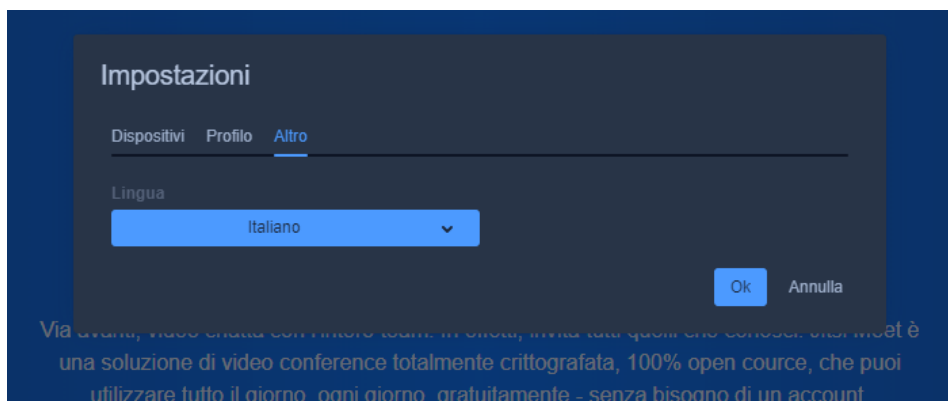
Impostazioni

Dispositivi Profilo Altro

Lingua

Italiano

Ok Annulla

Via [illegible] video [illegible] con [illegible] team. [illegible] invita tutti quelli che conosci. Jitsi Meet è una soluzione di video conference totalmente crittografata, 100% open cource, che puoi utilizzare tutto il giorno, ogni giorno, gratuitamente - senza bisogno di un account